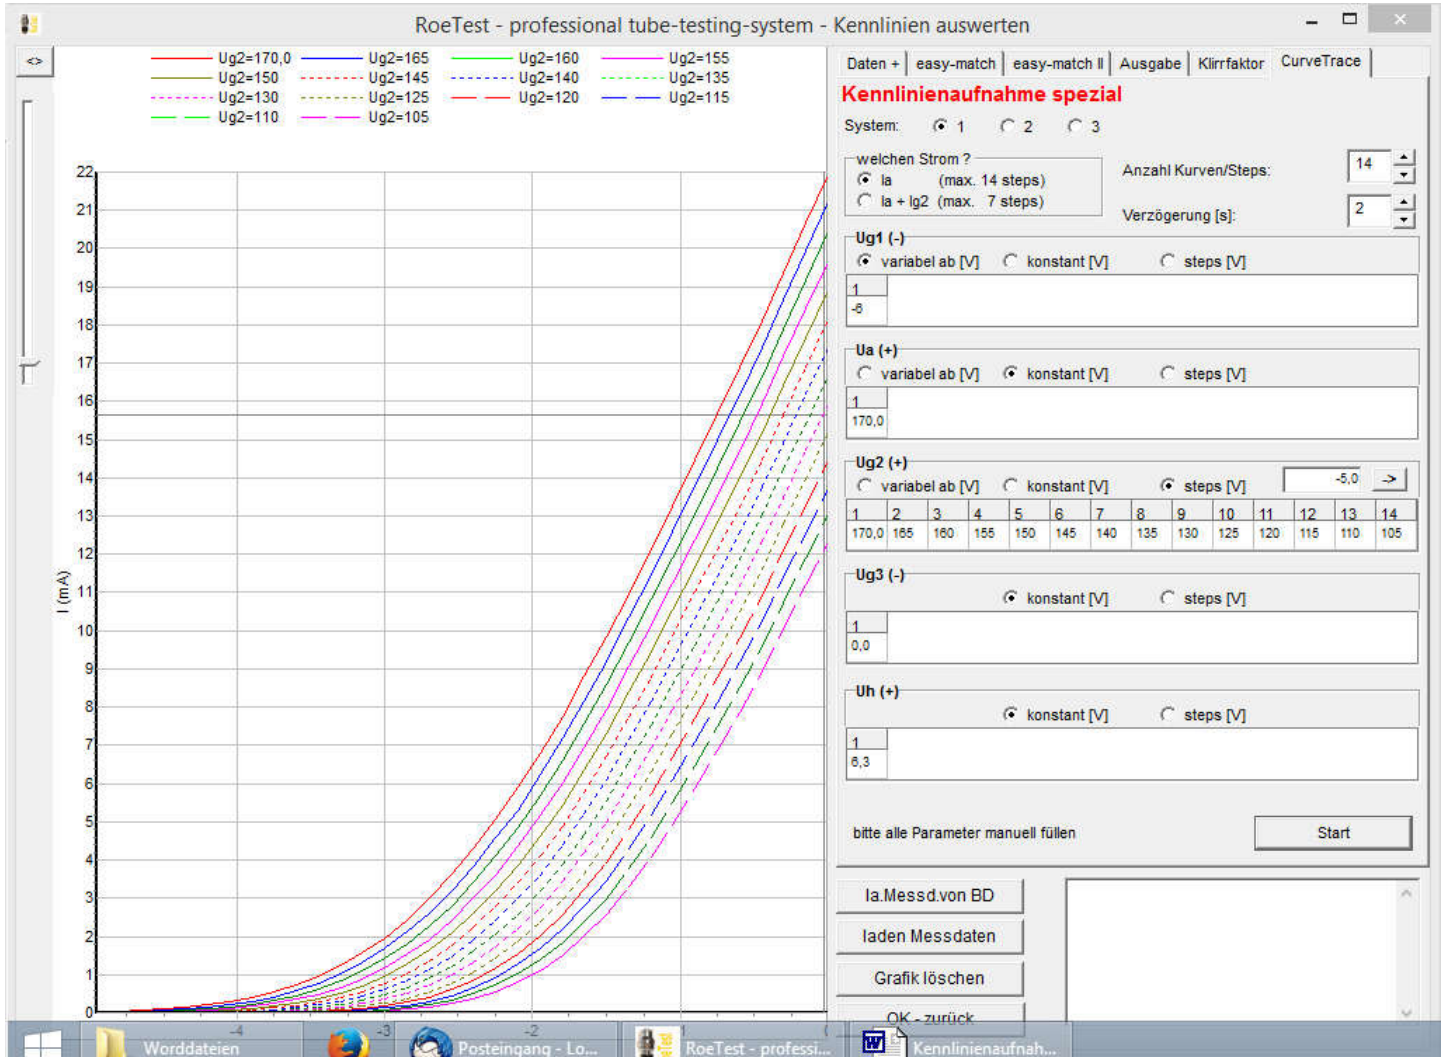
RoeTest - professional tube-testing-system - Kennlinien auswerten

<>

Ug2=170,0 Ug2=165 Ug2=160 Ug2=155
Ug2=150 Ug2=145 Ug2=140 Ug2=135
Ug2=130 Ug2=125 Ug2=120 Ug2=115
Ug2=110 Ug2=105

22
21
20
19
18
17
16
15
14
13
12
11
10
9
8
7
6
5
4
3
2
1
0

I (mA)

-4 -3 -2 -1 0

Daten + | easy-match | easy-match II | Ausgabe | Klirrfaktor | CurveTrace

Kennlinienaufnahme spezial

System: 1 2 3

welchen Strom ?
Ia (max. 14 steps)
Ia + Ig2 (max. 7 steps)

Anzahl Kurven/Steps: 14

Verzögerung [s]: 2

Ug1 (-)
variabel ab [V] konstant [V] steps [V]
1
-6

Ua (+)
variabel ab [V] konstant [V] steps [V]
1
170,0

Ug2 (+)
variabel ab [V] konstant [V] steps [V] -5,0 ->

| 1 | 2 | 3 | 4 | 5 | 6 | 7 | 8 | 9 | 10 | 11 | 12 | 13 | 14 |
|---|---|---|---|---|---|---|---|---|---|---|---|---|---|
| 170,0 | 165 | 160 | 155 | 150 | 145 | 140 | 135 | 130 | 125 | 120 | 115 | 110 | 105 |

Ug3 (-)
konstant [V] steps [V]
1
0,0

Uh (+)
konstant [V] steps [V]
1
6,3

bitte alle Parameter manuell füllen

Start

Ia.Messd.von BD
laden Messdaten
Grafik löschen
OK - zurück

Worddateien
Posteingang - Lo...
RoeTest - professi...
Kennlinienaufnah...